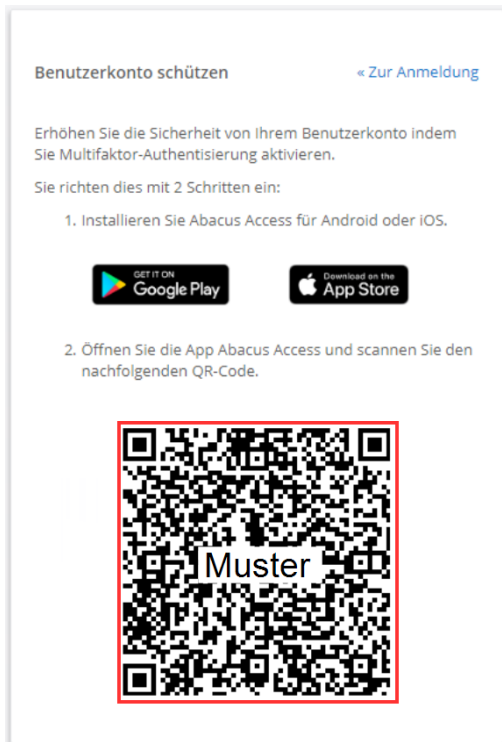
Benutzerkonto schützen

« Zur Anmeldung

Erhöhen Sie die Sicherheit von Ihrem Benutzerkonto indem Sie Multifaktor-Authentisierung aktivieren.

Sie richten dies mit 2 Schritten ein:

1. Installieren Sie Abacus Access für Android oder iOS.

GET IT ON
Google Play

Download on the
App Store

2. Öffnen Sie die App Abacus Access und scannen Sie den nachfolgenden QR-Code.

Muster